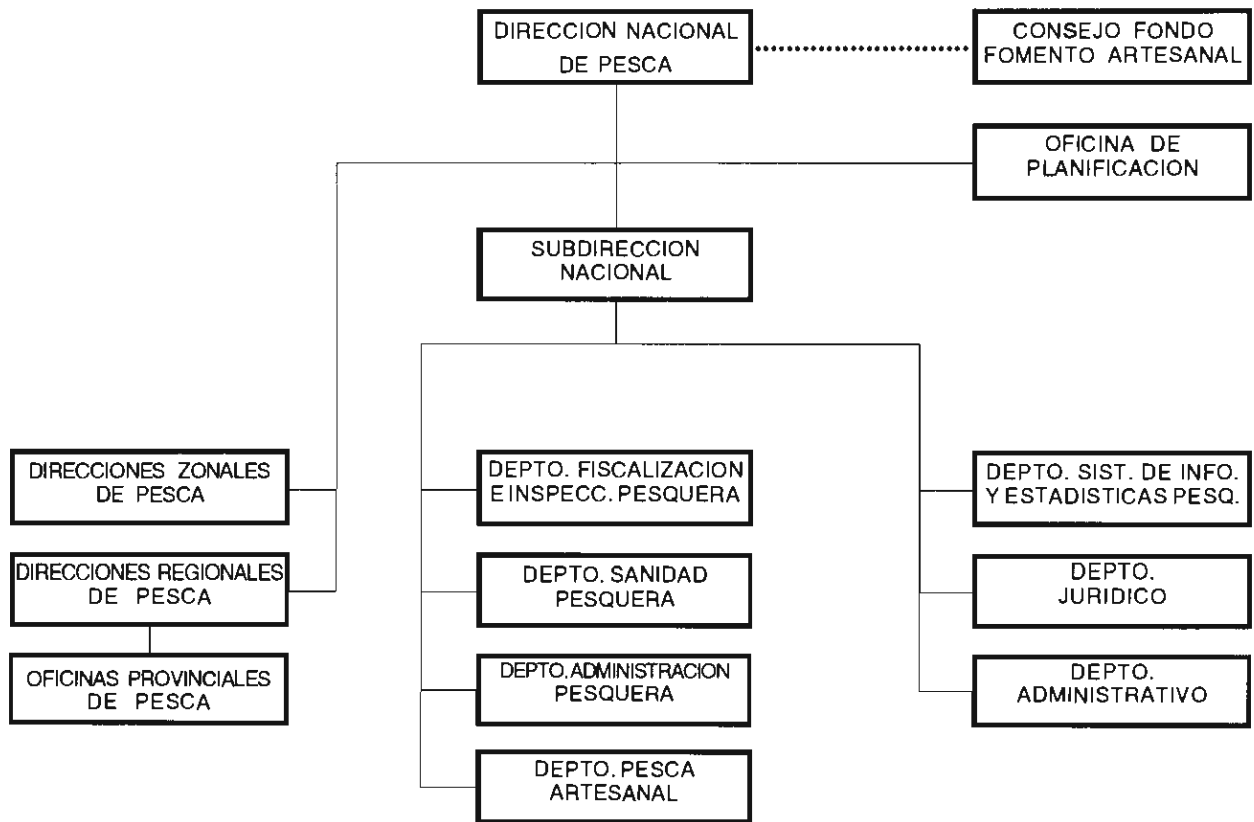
DIRECCION NACIONAL DE PESCA

CONSEJO FONDO FOMENTO ARTESANAL

OFICINA DE PLANIFICACION

SUBDIRECCION NACIONAL

DIRECCIONES ZONALES DE PESCA

DIRECCIONES REGIONALES DE PESCA

OFICINAS PROVINCIALES DE PESCA

DEPTO. FISCALIZACION E INSPECC. PESQUERA

DEPTO. SANIDAD PESQUERA

DEPTO. ADMINISTRACION PESQUERA

DEPTO. PESCA ARTESANAL

DEPTO. SIST. DE INFO. Y ESTADISTICAS PESQ.

DEPTO. JURIDICO

DEPTO. ADMINISTRATIVO